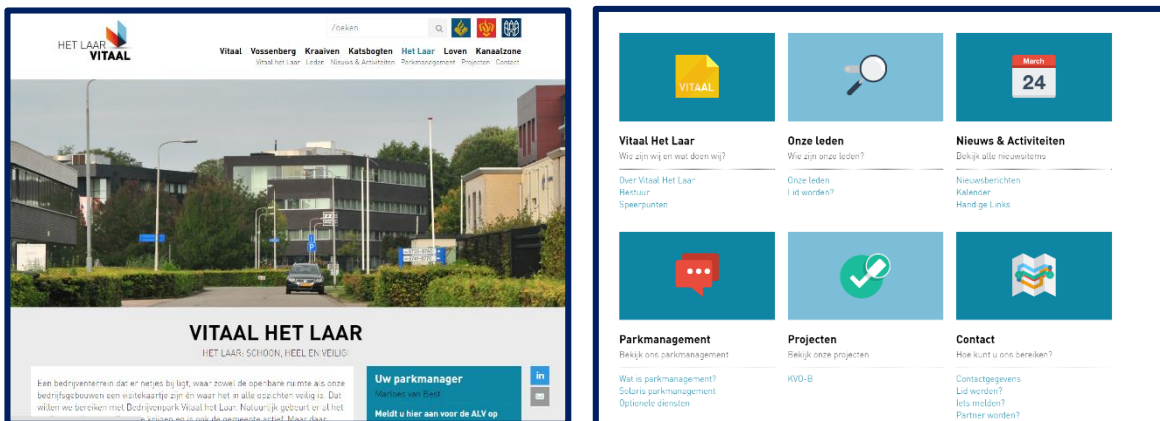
HET LAAR VITAAL

Zoeken

Vitaal Vossenberg Kraaiven Katsbogten Het Laar Loven Kanaalzone

Vitaal het Laar Leden Nieuws & Activiteiten Parkmanagement Projecten Contact

VITAAL HET LAAR

HET LAAR: SCHOON, HEEL EN VEILIG!

Een bedrijventerrein dat er netjes bij ligt, waar zowel de openbare ruimte als onze bedrijfsgebouwen een visitekaartje zijn én waar het in alle opzichten veilig is. Dat willen we bereiken met Bedrijvenpark Vitaal Het Laar. Natuurlijk gebeurt er al het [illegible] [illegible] krijgen en is ook de gemeente actief. Maar daar

Uw parkmanager

Marloes van Best

Meldt u hier aan voor de ALV op

in

VITAAL

Vitaal Het Laar

Wie zijn wij en wat doen wij?

Over Vitaal Het Laar
Bestuur
Speerpunten

Onze leden

Wie zijn onze leden?

Onze leden
Lid worden?

March
24

Nieuws & Activiteiten

Bekijk alle nieuwsitems

Nieuwsberichten
Kalender
Handige Links

Parkmanagement

Bekijk ons parkmanagement

Wat is parkmanagement?
Solaris parkmanagement
Optionele diensten

Projecten

Bekijk onze projecten

KVO-B

Contact

Hoe kunt u ons bereiken?

Contactgegevens
Lid worden?
Iets melden?
Partner worden?